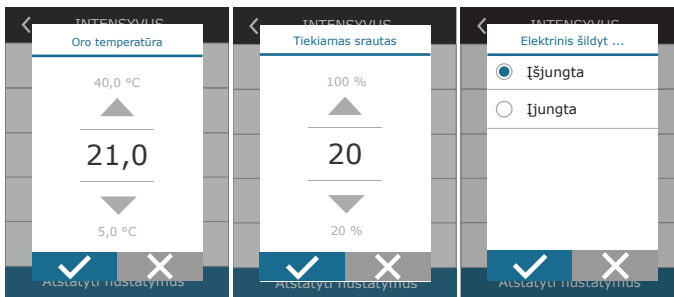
INTENSYVUS

Oro temperatūra

40,0 °C

21,0

5,0 °C

Atstatyti nustatymus

INTENSYVUS

Tiekiamas srautas

100 %

20

20 %

Atstatyti nustatymus

INTENSYVUS

Elektrinis šildyt ...

Išjungta

Įjungta

Atstatyti nustatymus